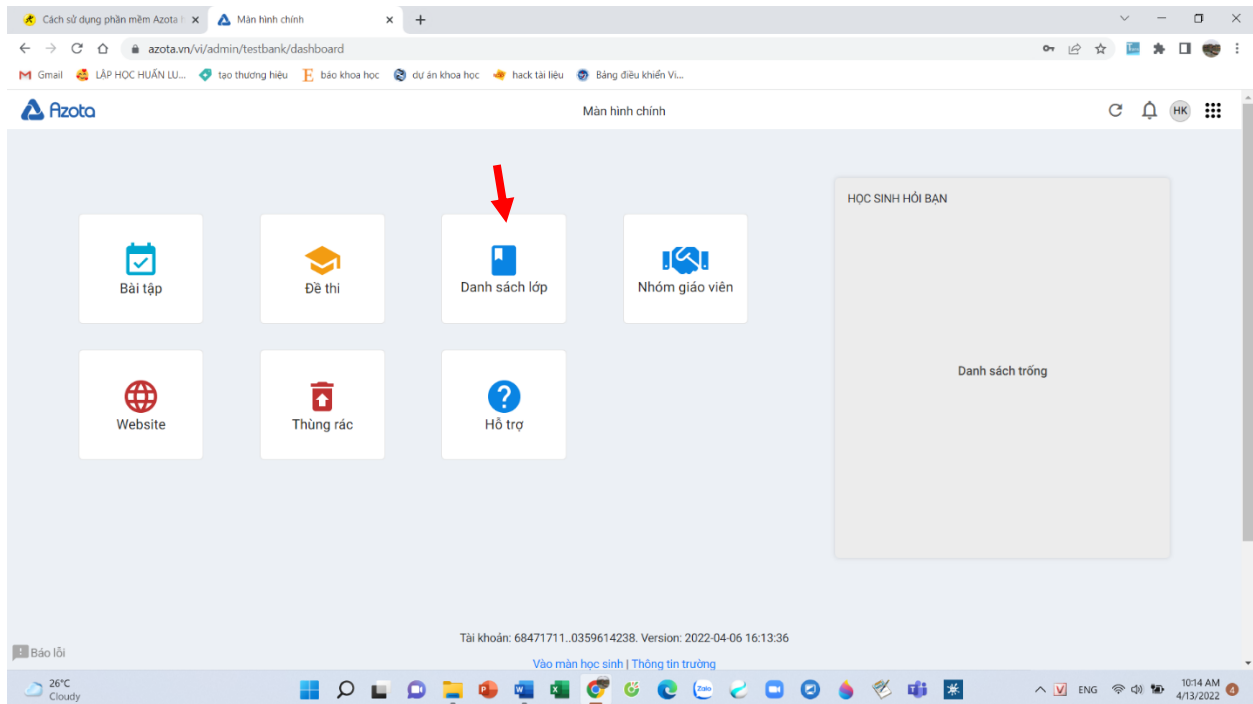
Cách sử dụng phần mềm Azota | ×
Màn hình chính ×
+

azota.vn/vi/admin/testbank/dashboard

Gmail
LẬP HỌC HUẤN LU...
tạo thương hiệu
báo khoa học
dự án khoa học
hack tài liệu
Bảng điều khiển Vi...

Azota
Màn hình chính
HK

Bài tập
Đề thi
Danh sách lớp
Nhóm giáo viên
Website
Thùng rác
Hỗ trợ

HỌC SINH HỎI BẠN

Danh sách trống

Báo lỗi

Tài khoản: 68471711..0359614238. Version: 2022-04-06 16:13:36

Vào màn học sinh | Thông tin trường

26°C
Cloudy

ENG
10:14 AM
4/13/2022
4